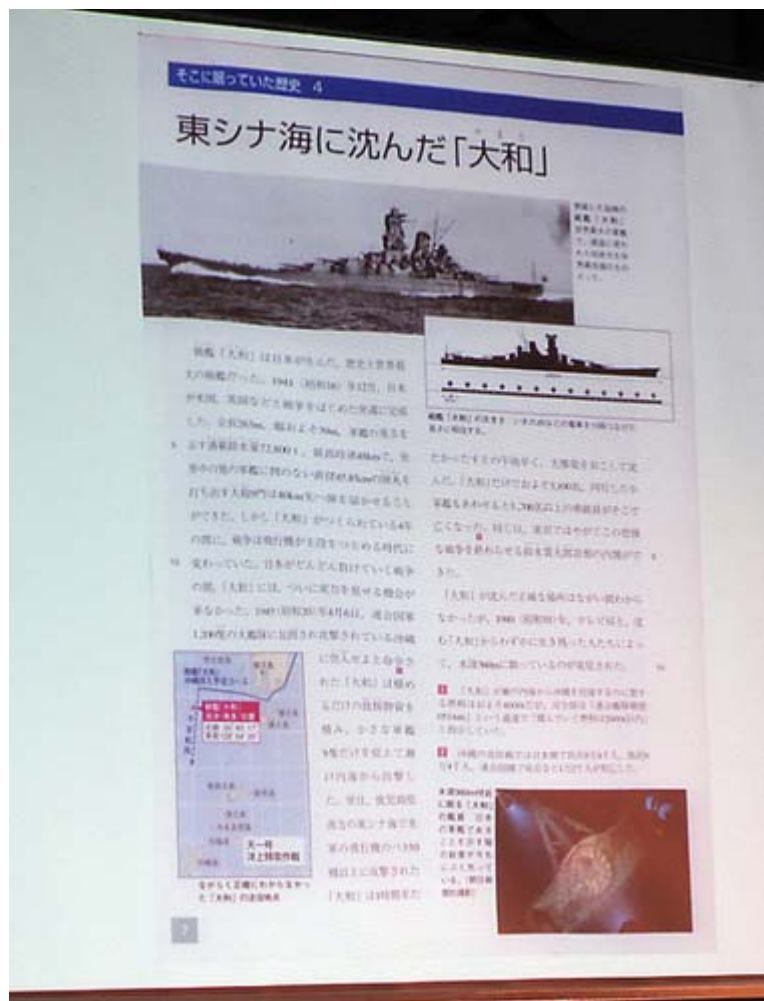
そこに眠っていた歴史　4

東シナ海に沈んだ「大和」

戦艦「大和」は日本がつくった、歴史上世界最大の戦艦だった。1941（昭和16）年12月、日本が米国、英国など大戦争をはじめた直前に完成した。全長263m、幅およそ39m、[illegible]

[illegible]

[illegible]

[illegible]

?